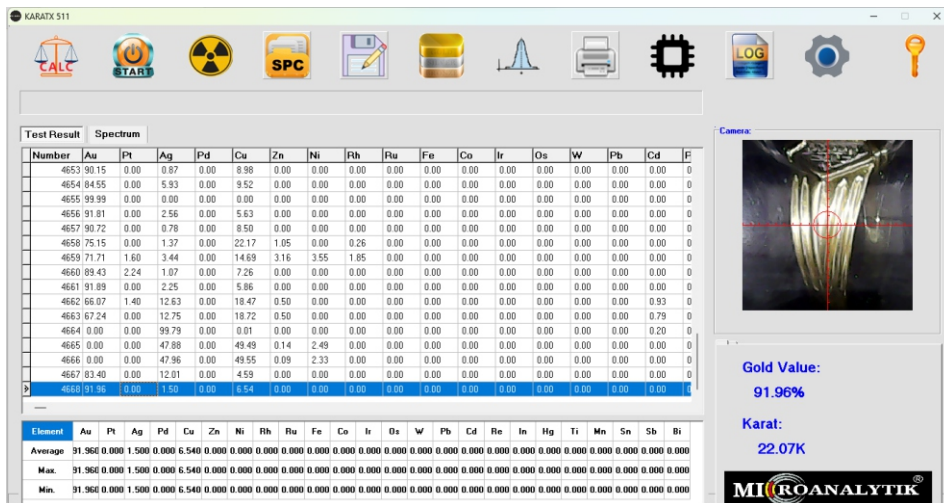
KARATX 511

CALC START SPC LOG

Test Result Spectrum

| Number | Au | Pt | Ag | Pd | Cu | Zn | Ni | Rh | Ru | Fe | Co | Ir | Os | W | Pb | Cd | F |
|---|---|---|---|---|---|---|---|---|---|---|---|---|---|---|---|---|---|
| 4653 | 90.15 | 0.00 | 0.87 | 0.00 | 8.98 | 0.00 | 0.00 | 0.00 | 0.00 | 0.00 | 0.00 | 0.00 | 0.00 | 0.00 | 0.00 | 0.00 | 0 |
| 4654 | 84.55 | 0.00 | 5.93 | 0.00 | 9.52 | 0.00 | 0.00 | 0.00 | 0.00 | 0.00 | 0.00 | 0.00 | 0.00 | 0.00 | 0.00 | 0.00 | 0 |
| 4655 | 99.99 | 0.00 | 0.00 | 0.00 | 0.00 | 0.00 | 0.00 | 0.00 | 0.00 | 0.00 | 0.00 | 0.00 | 0.00 | 0.00 | 0.00 | 0.00 | 0 |
| 4656 | 91.81 | 0.00 | 2.56 | 0.00 | 5.63 | 0.00 | 0.00 | 0.00 | 0.00 | 0.00 | 0.00 | 0.00 | 0.00 | 0.00 | 0.00 | 0.00 | 0 |
| 4657 | 90.72 | 0.00 | 0.78 | 0.00 | 8.50 | 0.00 | 0.00 | 0.00 | 0.00 | 0.00 | 0.00 | 0.00 | 0.00 | 0.00 | 0.00 | 0.00 | 0 |
| 4658 | 75.15 | 0.00 | 1.37 | 0.00 | 22.17 | 1.05 | 0.00 | 0.26 | 0.00 | 0.00 | 0.00 | 0.00 | 0.00 | 0.00 | 0.00 | 0.00 | 0 |
| 4659 | 71.71 | 1.60 | 3.44 | 0.00 | 14.69 | 3.16 | 3.55 | 1.85 | 0.00 | 0.00 | 0.00 | 0.00 | 0.00 | 0.00 | 0.00 | 0.00 | 0 |
| 4660 | 89.43 | 2.24 | 1.07 | 0.00 | 7.26 | 0.00 | 0.00 | 0.00 | 0.00 | 0.00 | 0.00 | 0.00 | 0.00 | 0.00 | 0.00 | 0.00 | 0 |
| 4661 | 91.89 | 0.00 | 2.25 | 0.00 | 5.86 | 0.00 | 0.00 | 0.00 | 0.00 | 0.00 | 0.00 | 0.00 | 0.00 | 0.00 | 0.00 | 0.00 | 0 |
| 4662 | 66.07 | 1.40 | 12.63 | 0.00 | 18.47 | 0.50 | 0.00 | 0.00 | 0.00 | 0.00 | 0.00 | 0.00 | 0.00 | 0.00 | 0.00 | 0.93 | 0 |
| 4663 | 67.24 | 0.00 | 12.75 | 0.00 | 18.72 | 0.50 | 0.00 | 0.00 | 0.00 | 0.00 | 0.00 | 0.00 | 0.00 | 0.00 | 0.00 | 0.79 | 0 |
| 4664 | 0.00 | 0.00 | 99.79 | 0.00 | 0.01 | 0.00 | 0.00 | 0.00 | 0.00 | 0.00 | 0.00 | 0.00 | 0.00 | 0.00 | 0.00 | 0.20 | 0 |
| 4665 | 0.00 | 0.00 | 47.88 | 0.00 | 49.49 | 0.14 | 2.49 | 0.00 | 0.00 | 0.00 | 0.00 | 0.00 | 0.00 | 0.00 | 0.00 | 0.00 | 0 |
| 4666 | 0.00 | 0.00 | 47.96 | 0.00 | 49.55 | 0.09 | 2.33 | 0.00 | 0.00 | 0.00 | 0.00 | 0.00 | 0.00 | 0.00 | 0.00 | 0.00 | 0 |
| 4667 | 83.40 | 0.00 | 12.01 | 0.00 | 4.59 | 0.00 | 0.00 | 0.00 | 0.00 | 0.00 | 0.00 | 0.00 | 0.00 | 0.00 | 0.00 | 0.00 | 0 |
| 4668 | 91.96 | 0.00 | 1.50 | 0.00 | 6.54 | 0.00 | 0.00 | 0.00 | 0.00 | 0.00 | 0.00 | 0.00 | 0.00 | 0.00 | 0.00 | 0.00 | 0 |

| Element | Au | Pt | Ag | Pd | Cu | Zn | Ni | Rh | Ru | Fe | Co | Ir | Os | W | Pb | Cd | Re | In | Hg | Ti | Mn | Sn | Sb | Bi |
|---|---|---|---|---|---|---|---|---|---|---|---|---|---|---|---|---|---|---|---|---|---|---|---|---|
| Average | 91.960 | 0.000 | 1.500 | 0.000 | 6.540 | 0.000 | 0.000 | 0.000 | 0.000 | 0.000 | 0.000 | 0.000 | 0.000 | 0.000 | 0.000 | 0.000 | 0.000 | 0.000 | 0.000 | 0.000 | 0.000 | 0.000 | 0.000 | 0.000 |
| Max. | 91.960 | 0.000 | 1.500 | 0.000 | 6.540 | 0.000 | 0.000 | 0.000 | 0.000 | 0.000 | 0.000 | 0.000 | 0.000 | 0.000 | 0.000 | 0.000 | 0.000 | 0.000 | 0.000 | 0.000 | 0.000 | 0.000 | 0.000 | 0.000 |
| Min. | 91.960 | 0.000 | 1.500 | 0.000 | 6.540 | 0.000 | 0.000 | 0.000 | 0.000 | 0.000 | 0.000 | 0.000 | 0.000 | 0.000 | 0.000 | 0.000 | 0.000 | 0.000 | 0.000 | 0.000 | 0.000 | 0.000 | 0.000 | 0.000 |

Camera:

Gold Value:
91.96%

Karat:
22.07K

MICROANALYTIK®